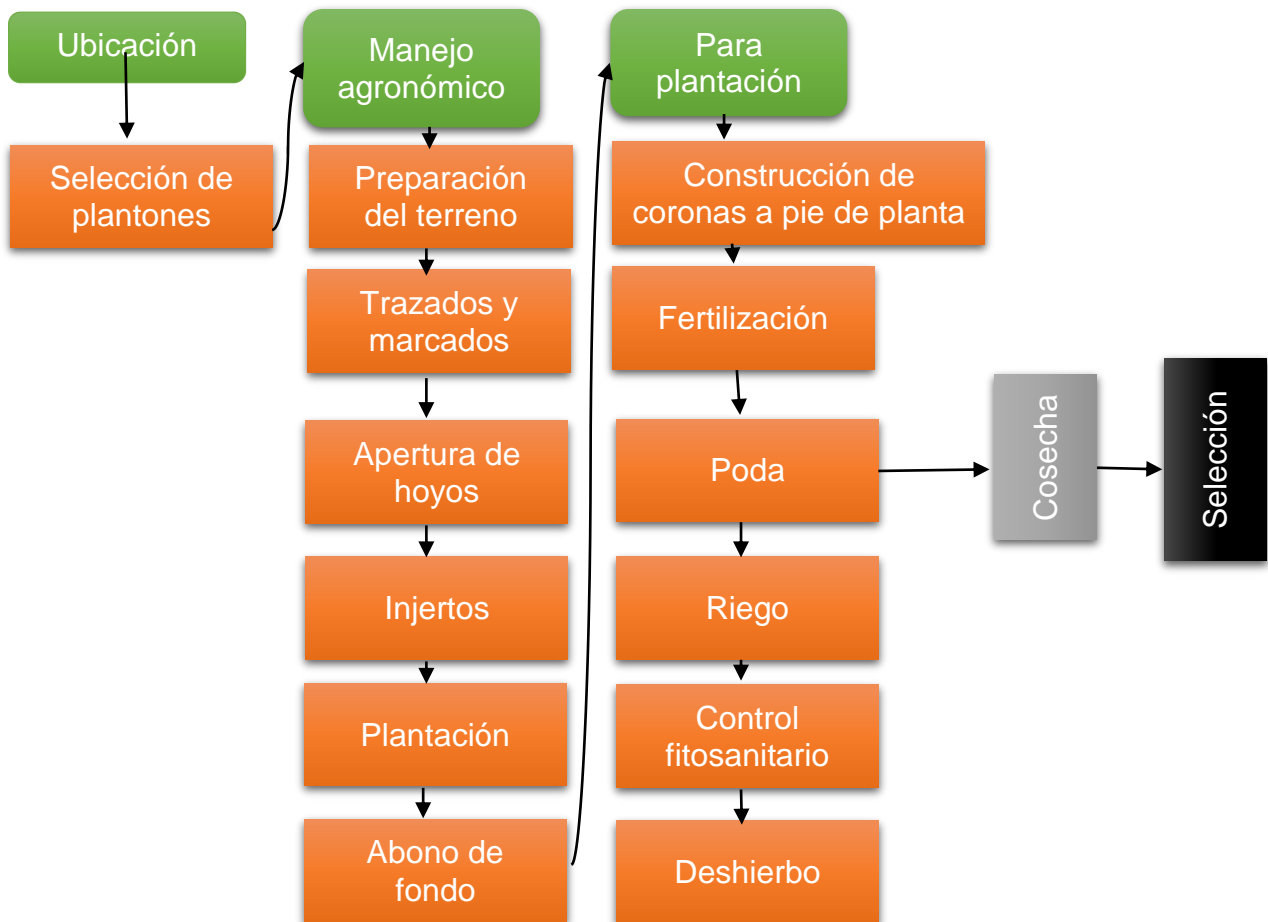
Ubicación

Selección de plantones

Manejo agronómico

Preparación del terreno

Trazados y marcados

Apertura de hoyos

Injertos

Plantación

Abono de fondo

Para plantación

Construcción de coronas a pie de planta

Fertilización

Poda

Riego

Control fitosanitario

Deshierbo

Cosecha

Selección